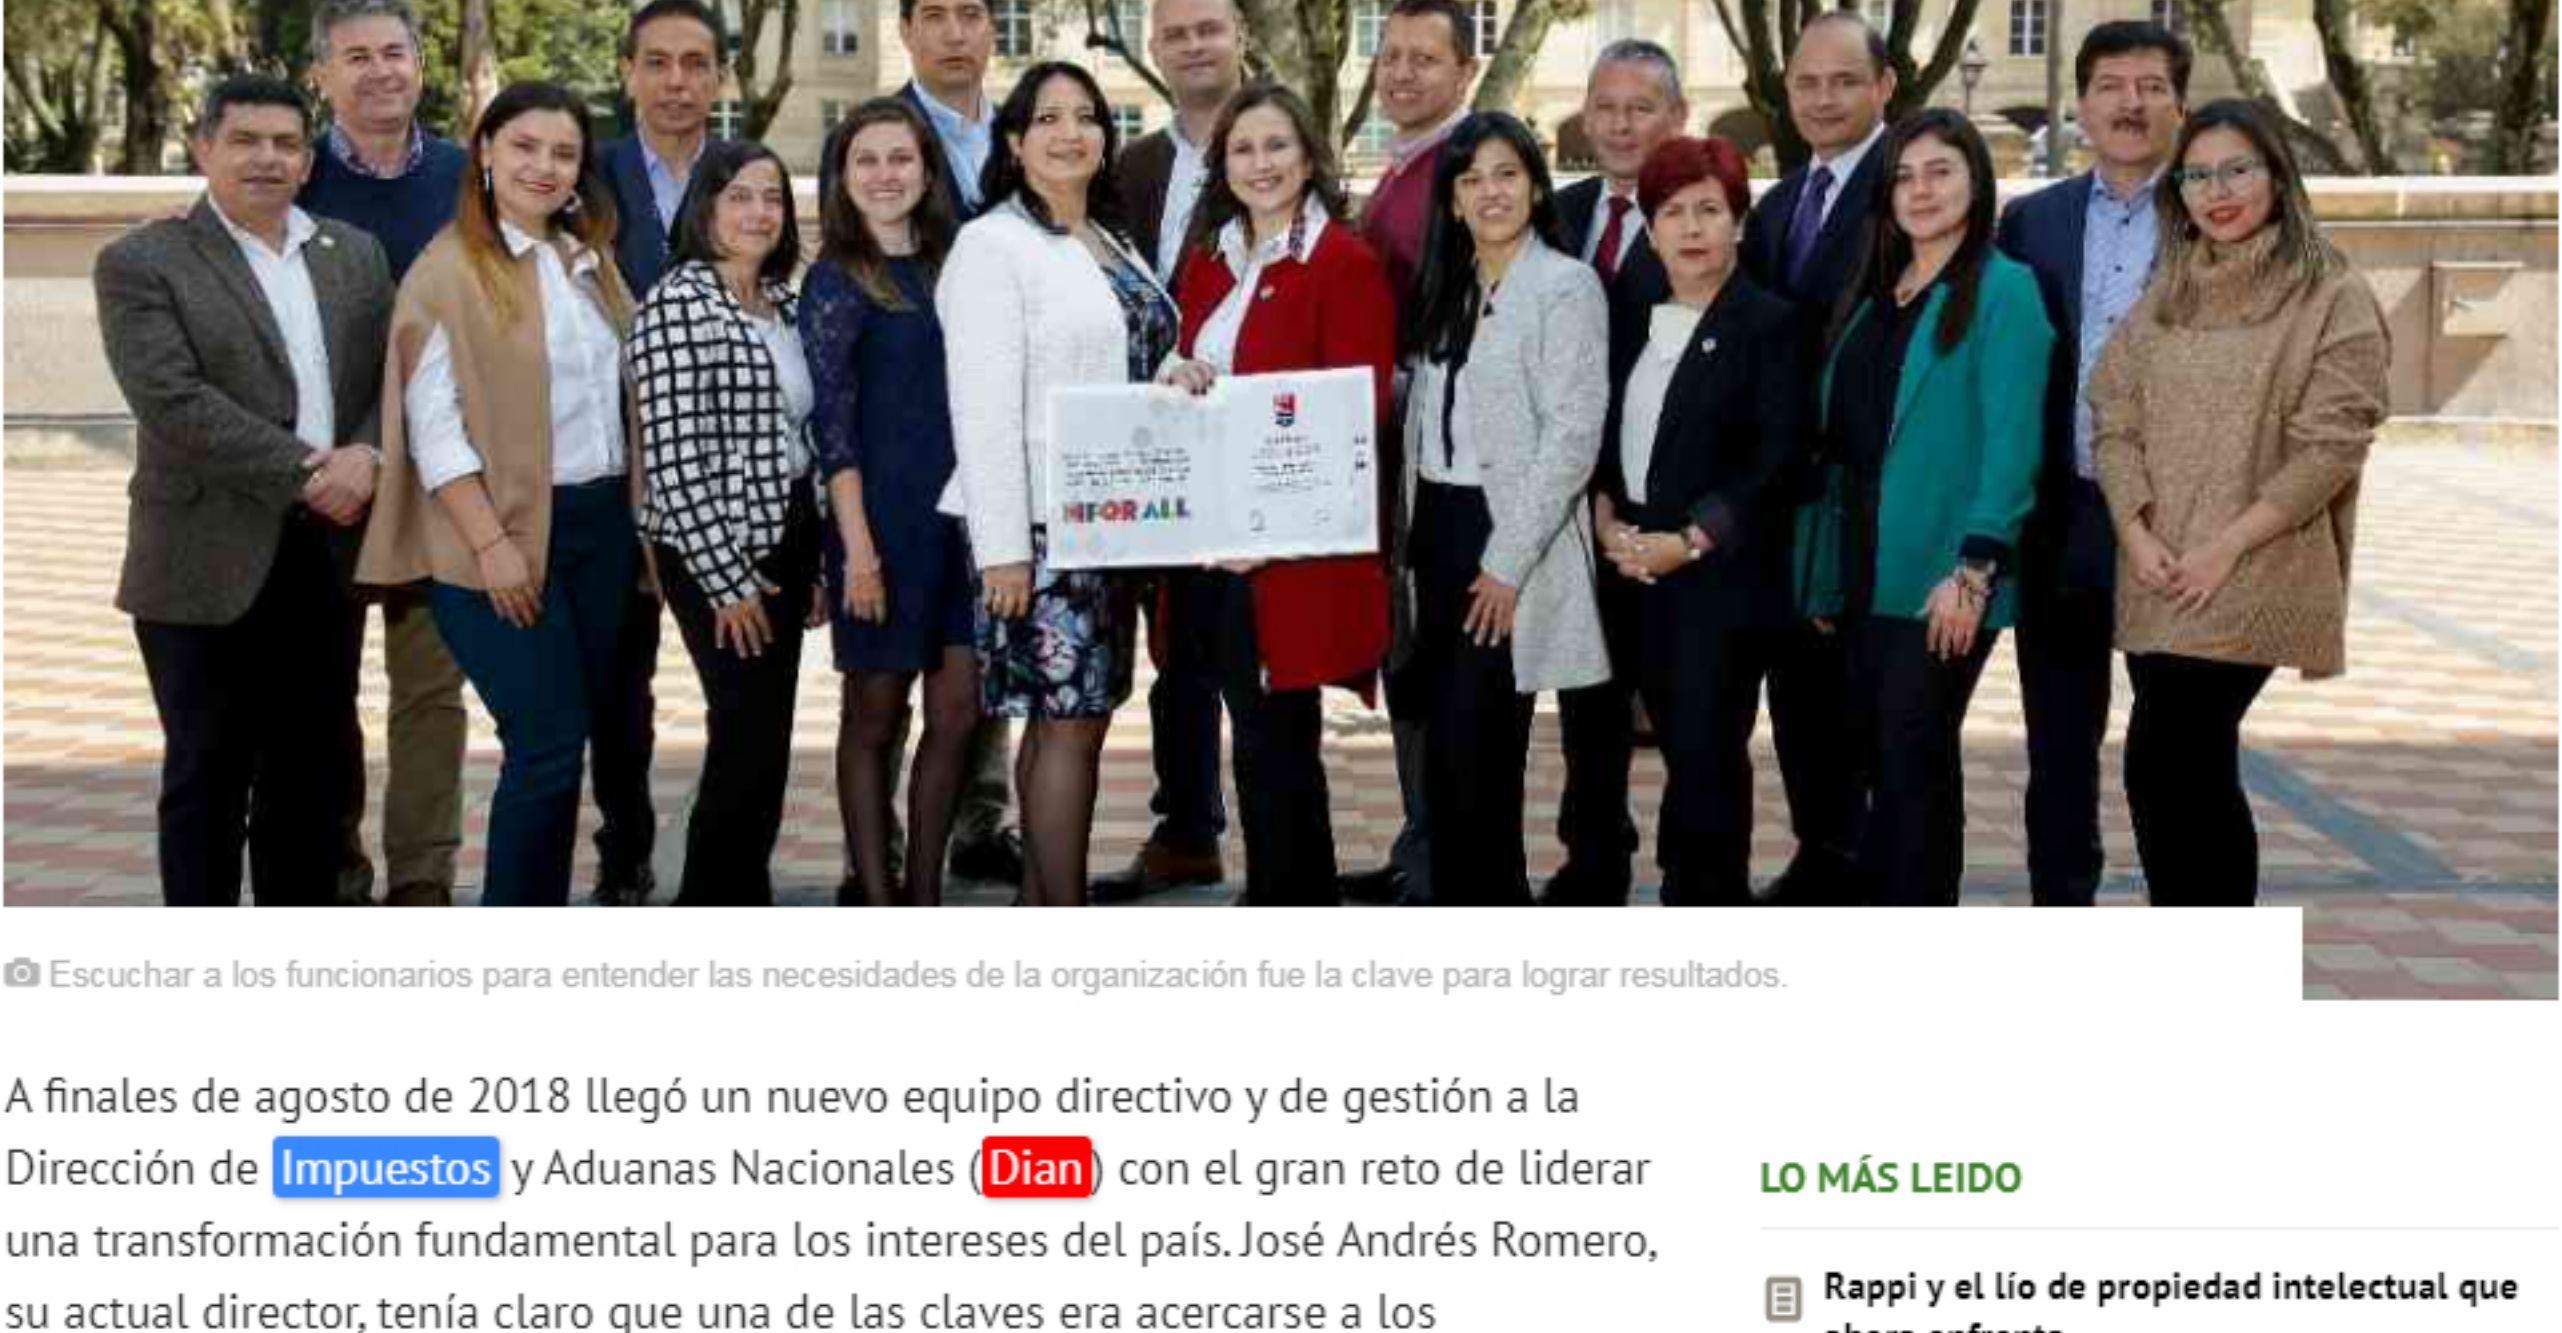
Escuchar a los funcionarios para entender las necesidades de la organización fue la clave para lograr resultados.

A finales de agosto de 2018 llegó un nuevo equipo directivo y de gestión a la Dirección de Impuestos y Aduanas Nacionales (Dian) con el gran reto de liderar una transformación fundamental para los intereses del país. José Andrés Romero, su actual director, tenía claro que una de las claves era acercarse a los

LO MÁS LEIDO

Rappi y el lío de propiedad intelectual que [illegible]